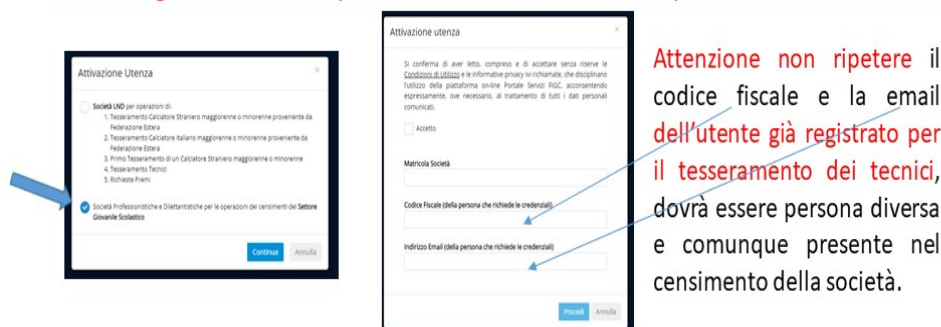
Attivazione Utenza

Società LND per operazioni di:
1. Tesseramento Calciatore Straniero maggiorenne o minorenne proveniente da Federazione Estera
2. Tesseramento Calciatore Italiano maggiorenne o minorenne proveniente da Federazione Estera
3. Primo Tesseramento di un Calciatore Straniero maggiorenne o minorenne
4. Tesseramento Tecnici
5. Richieste Premi

Società Professionistiche e Dilettantistiche per le operazioni dei censimenti del Settore Giovanile Scolastico

Continua Annulla

Attivazione utenza

Si conferma di aver letto, compreso e di accettare senza riserve le Condizioni di Utilizzo e le informative privacy ivi richiamate, che disciplinano l'utilizzo della piattaforma on-line Portale Servizi FIGC, acconsentendo espressamente, ove necessario, al trattamento di tutti i dati personali comunicati.

Accetto

Matricola Società

Codice Fiscale (della persona che richiede le credenziali)

Indirizzo Email (della persona che richiede le credenziali)

Procedi Annulla

Attenzione non ripetere il codice fiscale e la email dell'utente già registrato per il tesseramento dei tecnici, dovrà essere persona diversa e comunque presente nel censimento della società.